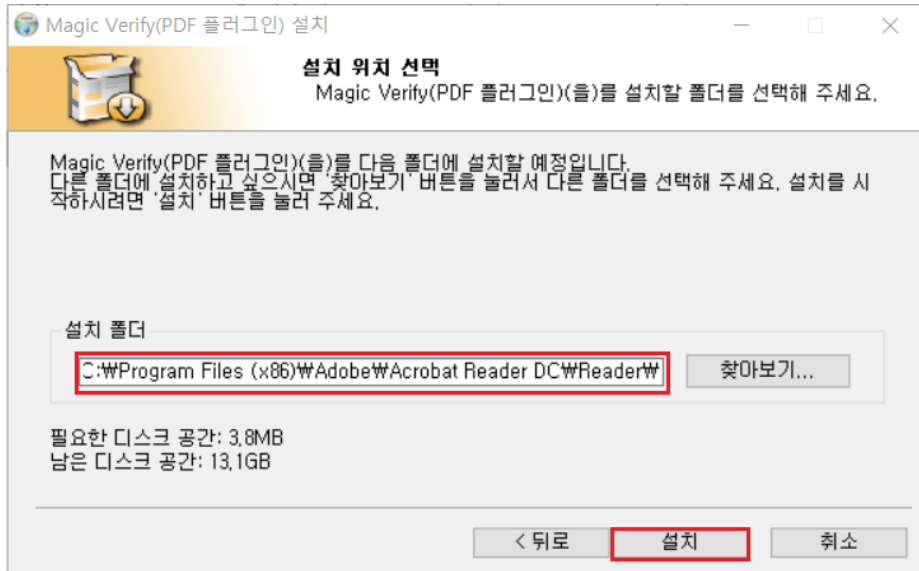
Magic Verify(PDF 플러그인) 설치

설치 위치 선택
Magic Verify(PDF 플러그인)(을)를 설치할 폴더를 선택해 주세요.

Magic Verify(PDF 플러그인)(을)를 다음 폴더에 설치할 예정입니다.
다른 폴더에 설치하고 싶으시면 '찾아보기' 버튼을 눌러서 다른 폴더를 선택해 주세요. 설치를 시작하시려면 '설치' 버튼을 눌러 주세요.

설치 폴더
C:₩Program Files (x86)₩Adobe₩Acrobat Reader DC₩Reader₩
찾아보기...

필요한 디스크 공간: 3.8MB
남은 디스크 공간: 13.1GB

< 뒤로
설치
취소